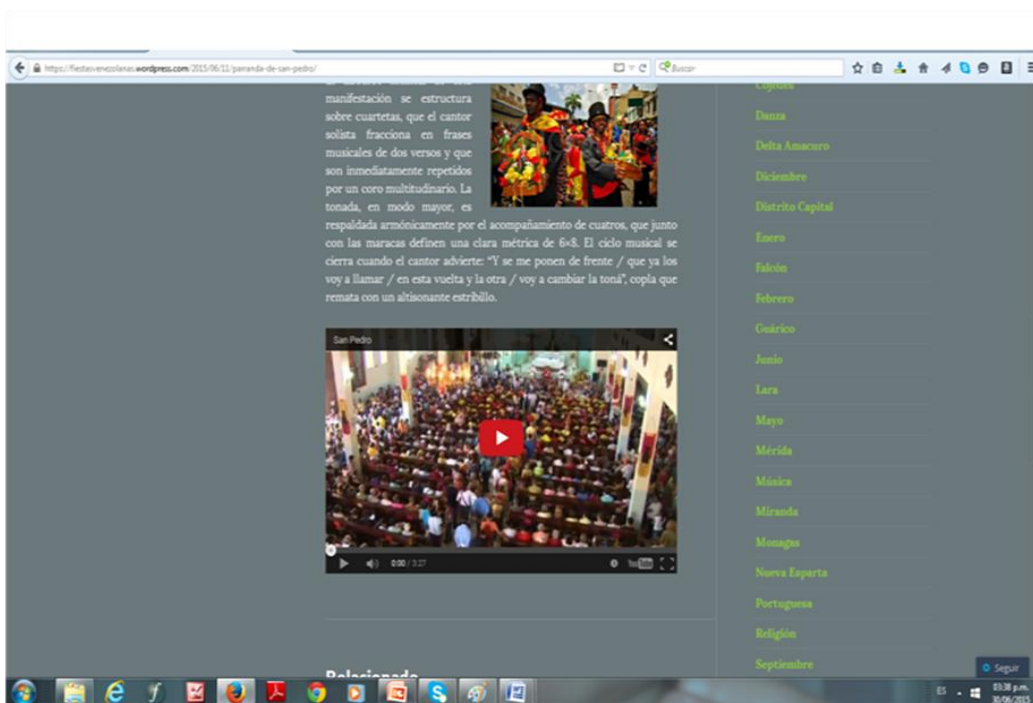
https://fiestasvenezolanas.wordpress.com/2015/06/11/parranda-de-san-pedro/

Buscar

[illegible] manifestación se estructura sobre cuartetas, que el cantor solista fracciona en frases musicales de dos versos y que son inmediatamente repetidos por un coro multitudinario. La tonada, en modo mayor, es respaldada armónicamente por el acompañamiento de cuatros, que junto con las maracas definen una clara métrica de 6×8. El ciclo musical se cierra cuando el cantor advierte: "Y se me ponen de frente / que ya los voy a llamar / en esta vuelta y la otra / voy a cambiar la toná", copla que remata con un altisonante estribillo.

San Pedro

0:00 / 3:27

Relacionado

Cojedes
Danza
Delta Amacuro
Diciembre
Distrito Capital
Enero
Falcón
Febrero
Guárico
Junio
Lara
Mayo
Mérida
Música
Miranda
Monagas
Nueva Esparta
Portuguesa
Religión
Septiembre

Seguir

ES

03:38 p.m.
30/06/2015